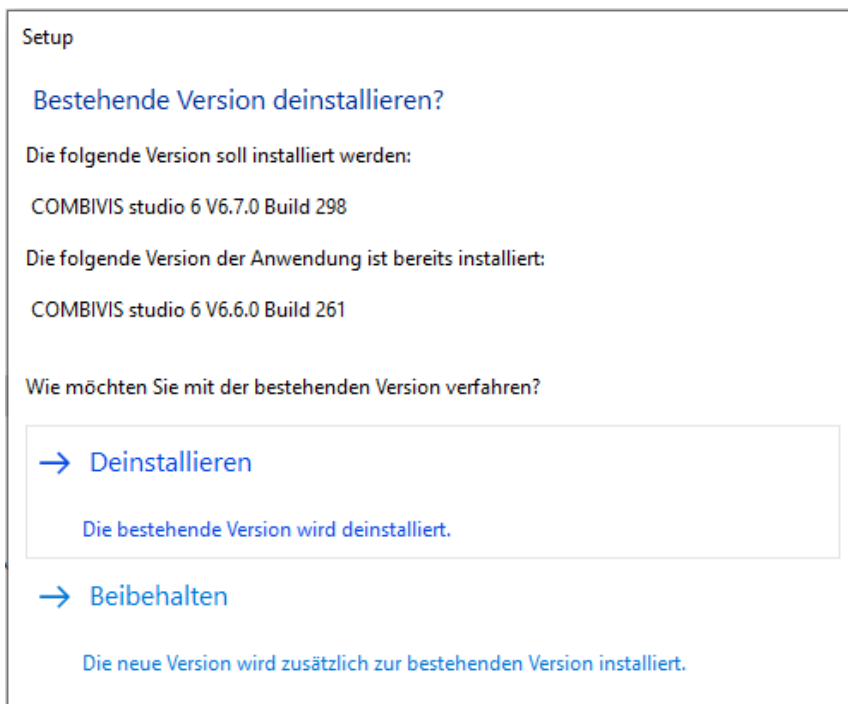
Setup

Bestehende Version deinstallieren?

Die folgende Version soll installiert werden:

COMBIVIS studio 6 V6.7.0 Build 298

Die folgende Version der Anwendung ist bereits installiert:

COMBIVIS studio 6 V6.6.0 Build 261

Wie möchten Sie mit der bestehenden Version verfahren?

→ Deinstallieren

Die bestehende Version wird deinstalliert.

→ Beibehalten

Die neue Version wird zusätzlich zur bestehenden Version installiert.